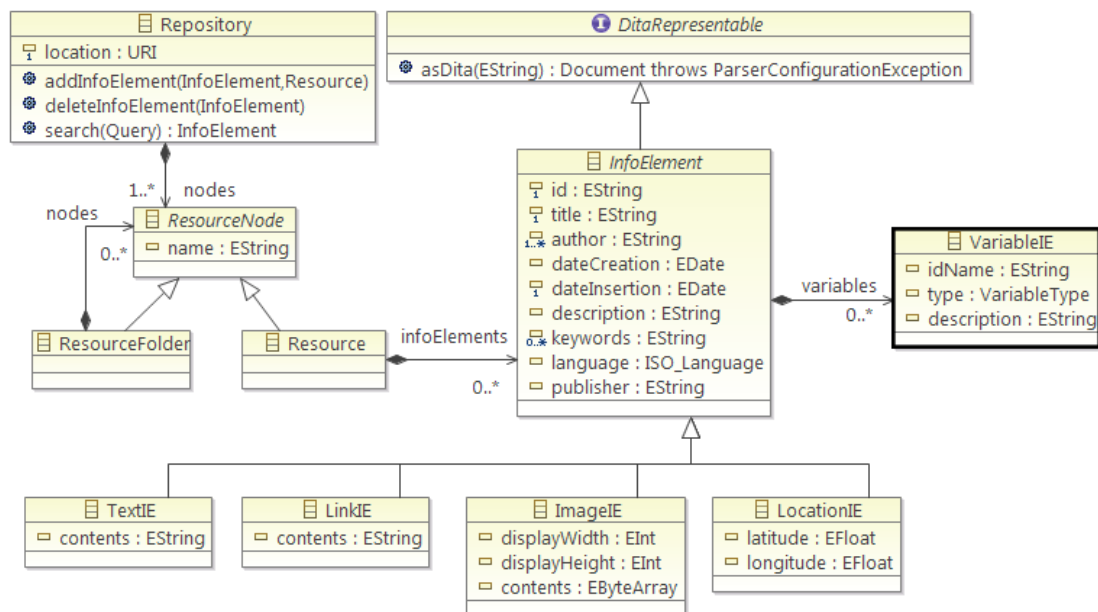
Repository
location : URI
addInfoElement(InfoElement,Resource)
deleteInfoElement(InfoElement)
search(Query) : InfoElement

DitaRepresentable
asDita(EString) : Document throws ParserConfigurationException

1..* nodes
nodes
0..*
ResourceNode
name : EString

InfoElement
id : EString
title : EString
author : EString
dateCreation : EDate
dateInsertion : EDate
description : EString
keywords : EString
language : ISO_Language
publisher : EString

variables
0..*

VariableIE
idName : EString
type : VariableType
description : EString

ResourceFolder
Resource
infoElements
0..*

TextIE
contents : EString

LinkIE
contents : EString

ImageIE
displayWidth : EInt
displayHeight : EInt
contents : EByteArray

LocationIE
latitude : EFloat
longitude : EFloat